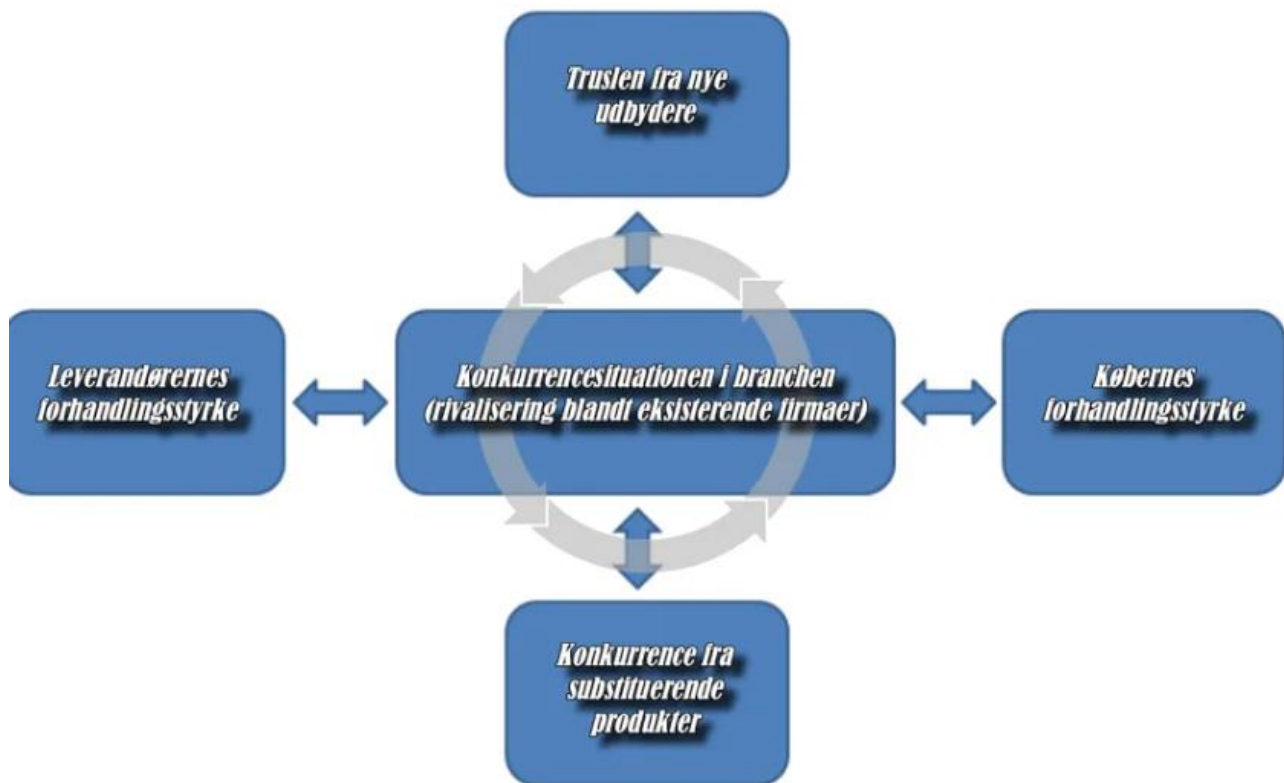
Truslen fra nye udbydere

Leverandørernes forhandlingsstyrke

Konkurrencesituationen i branchen (rivalisering blandt eksisterende firmaer)

Købernes forhandlingsstyrke

Konkurrence fra substituerende produkter